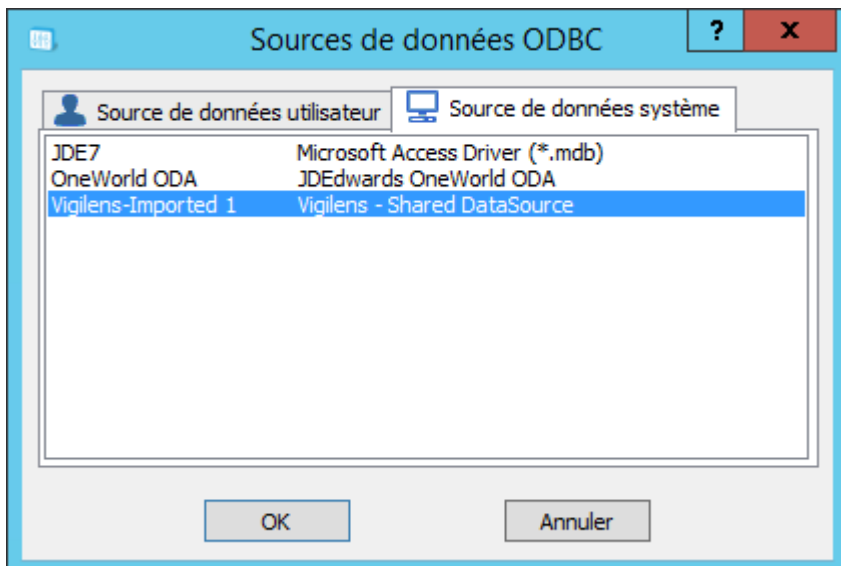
Sources de données ODBC

?

X

Source de données utilisateur

Source de données système

| | |
|---|---|
| JDE7 | Microsoft Access Driver (*.mdb) |
| OneWorld ODA | JDEdwards OneWorld ODA |
| Vigilens-Imported 1 | Vigilens - Shared DataSource |

OK

Annuler